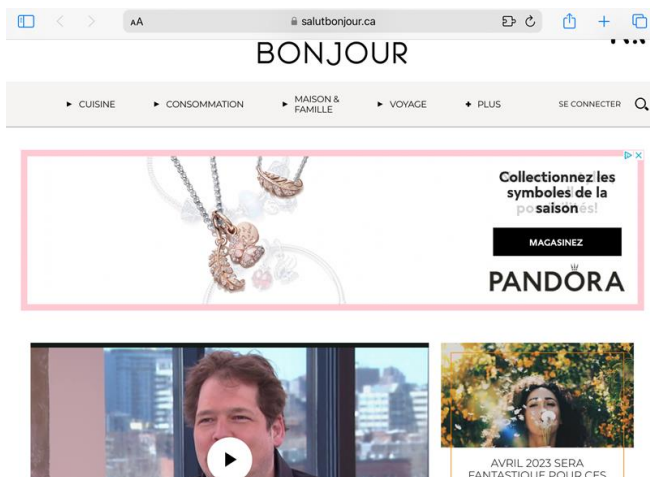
AA salutbonjour.ca

BONJOUR

► CUISINE ► CONSOMMATION ► MAISON & FAMILLE ► VOYAGE + PLUS SE CONNECTER

Collectionnez les symboles de la saison

MAGASINEZ

PANDORA

AVRIL 2023 SERA FANTASTIQUE POUR CES